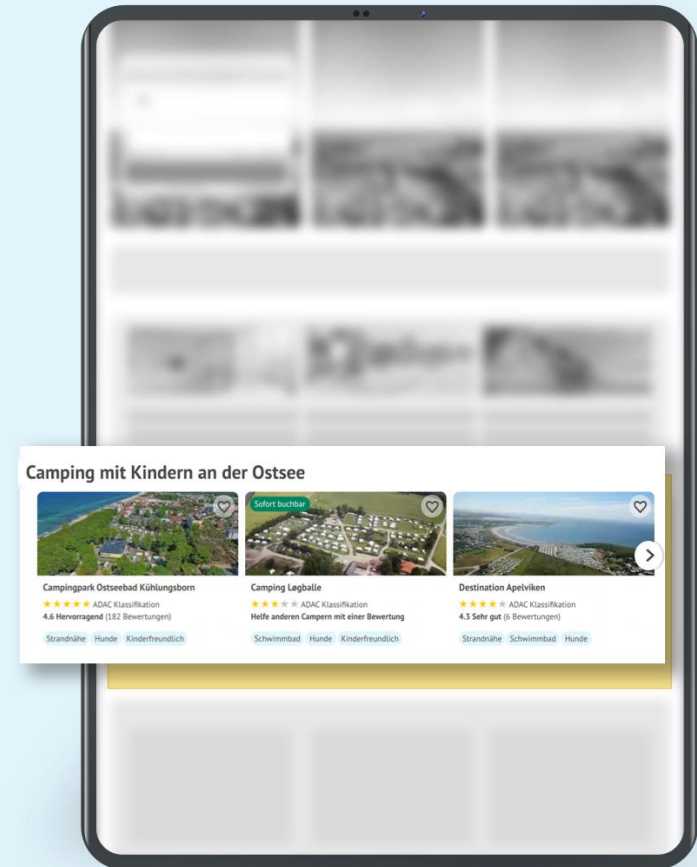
Camping mit Kindern an der Ostsee

Campingpark Ostseebad Kühlungsborn
★★★★★ ADAC Klassifikation
4.6 Hervorragend (182 Bewertungen)
Strandnähe Hunde Kinderfreundlich

Sofort buchbar
Camping Løgballe
★★★★★ ADAC Klassifikation
Helfe anderen Campern mit einer Bewertung
Schwimmbad Hunde Kinderfreundlich

Destination Apelviken
★★★★★ ADAC Klassifikation
4.3 Sehr gut (6 Bewertungen)
Strandnähe Schwimmbad Hunde